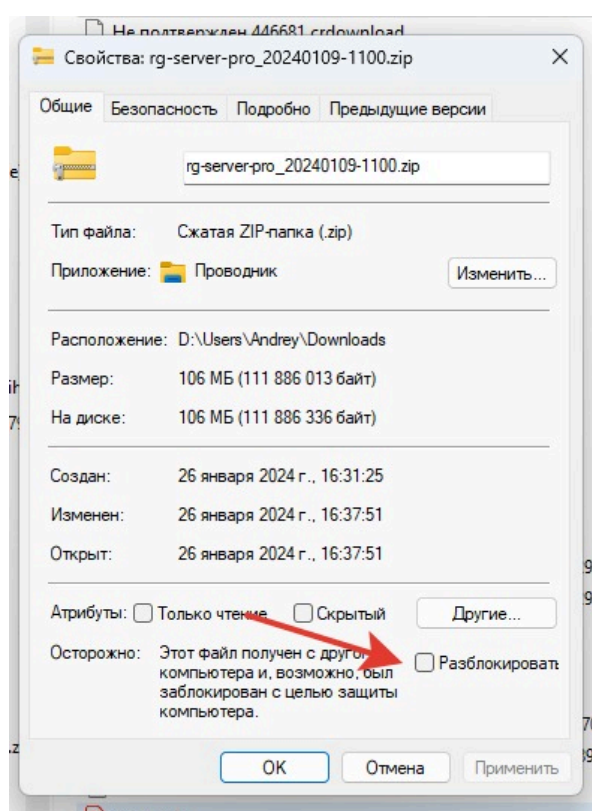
Не подтвержден 446681.crdownload

Свойства: rg-server-pro_20240109-1100.zip

Общие | Безопасность | Подробно | Предыдущие версии

rg-server-pro_20240109-1100.zip

Тип файла: Сжатая ZIP-папка (.zip)

Приложение: Проводник Изменить...

Расположение: D:\Users\Andrey\Downloads

Размер: 106 МБ (111 886 013 байт)

На диске: 106 МБ (111 886 336 байт)

Создан: 26 января 2024 г., 16:31:25

Изменен: 26 января 2024 г., 16:37:51

Открыт: 26 января 2024 г., 16:37:51

Атрибуты: Только чтение Скрытый Другие...

Осторожно: Этот файл получен с другого компьютера и, возможно, был заблокирован с целью защиты компьютера. Разблокироват

OK Отмена Применить